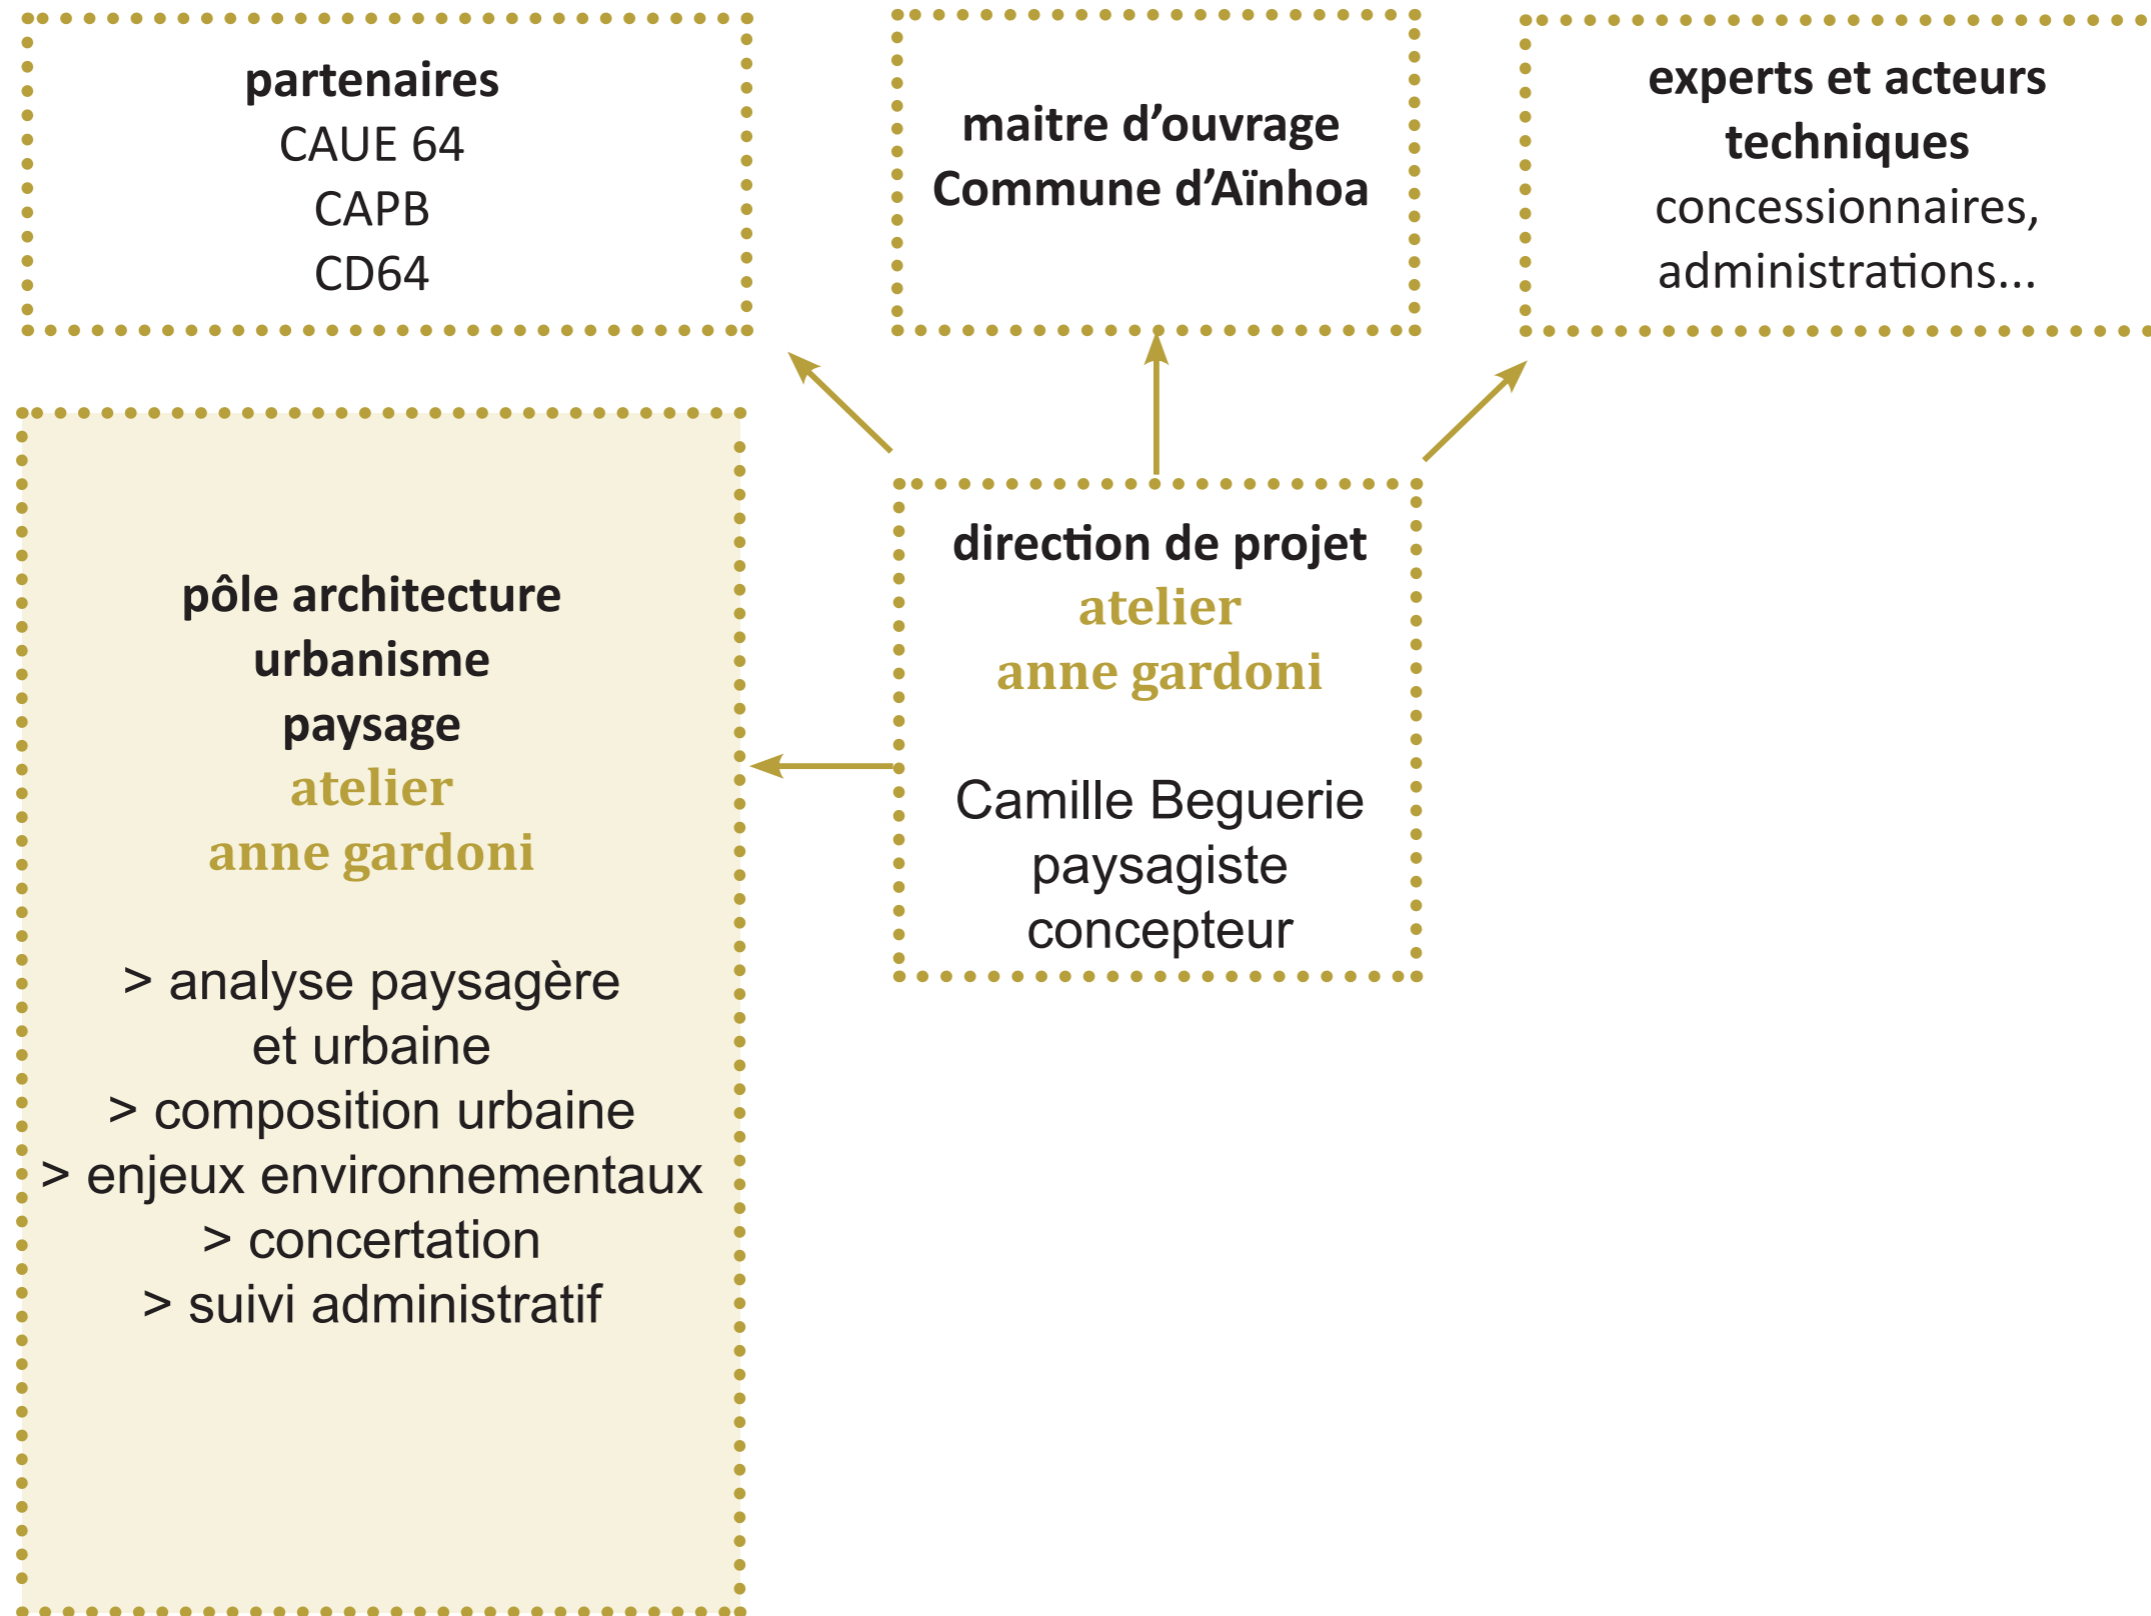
partenaires
CAUE 64
CAPB
CD64

maitre d'ouvrage
Commune d'Aïnhoa

experts et acteurs techniques
concessionnaires, administrations...

direction de projet
atelier
anne gardoni

Camille Beguerie
paysagiste
concepteur

pôle architecture
urbanisme
paysage
atelier
anne gardoni

> analyse paysagère et urbaine
> composition urbaine
> enjeux environnementaux
> concertation
> suivi administratif